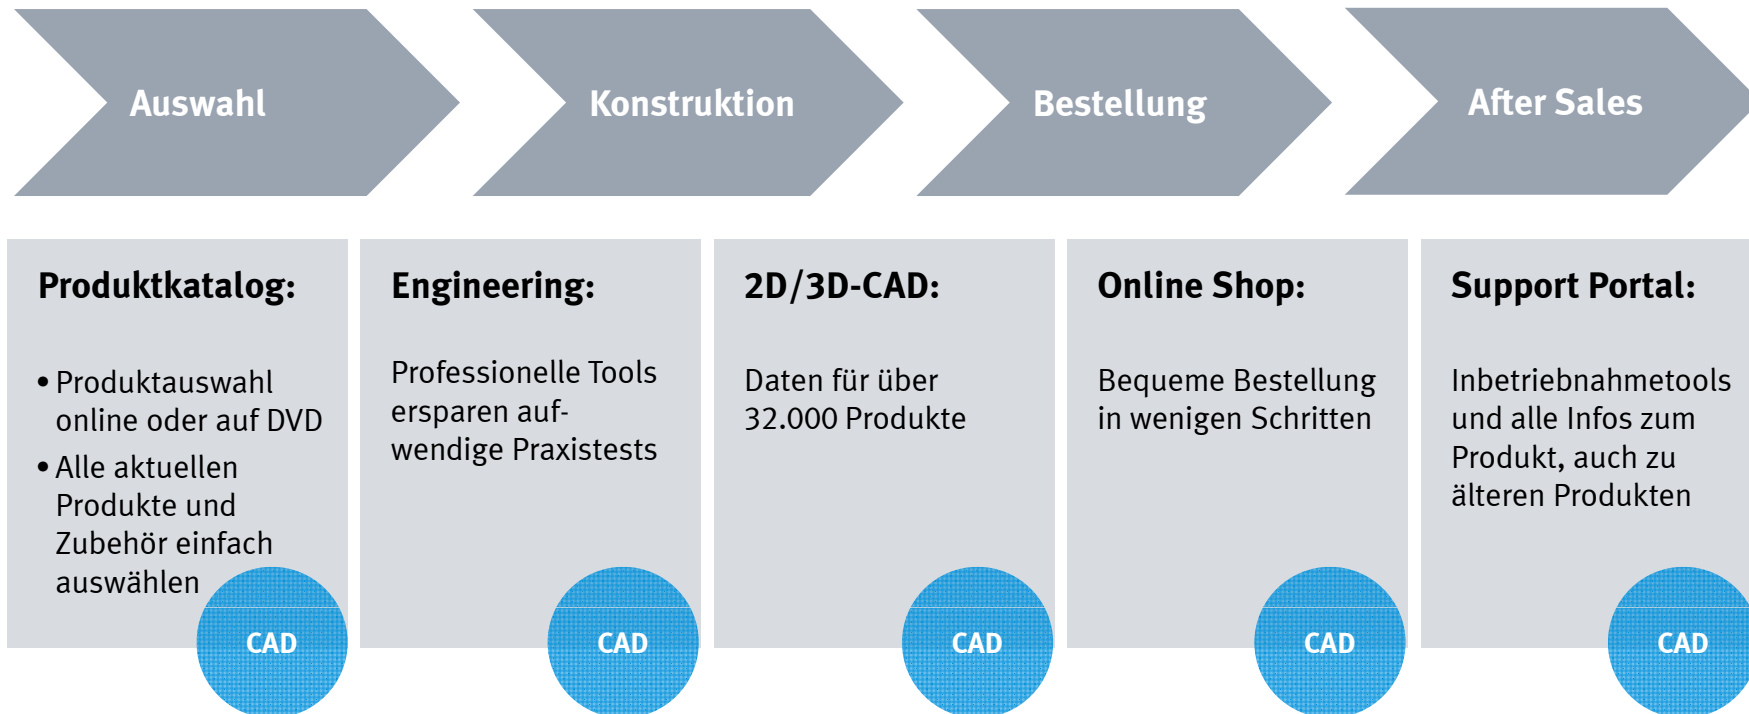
Auswahl

Konstruktion

Bestellung

After Sales

Produktkatalog:

• Produktauswahl online oder auf DVD
• Alle aktuellen Produkte und Zubehör einfach auswählen

CAD

Engineering:

Professionelle Tools ersparen aufwendige Praxistests

CAD

2D/3D-CAD:

Daten für über 32.000 Produkte

CAD

Online Shop:

Bequeme Bestellung in wenigen Schritten

CAD

Support Portal:

Inbetriebnahmetools und alle Infos zum Produkt, auch zu älteren Produkten

CAD